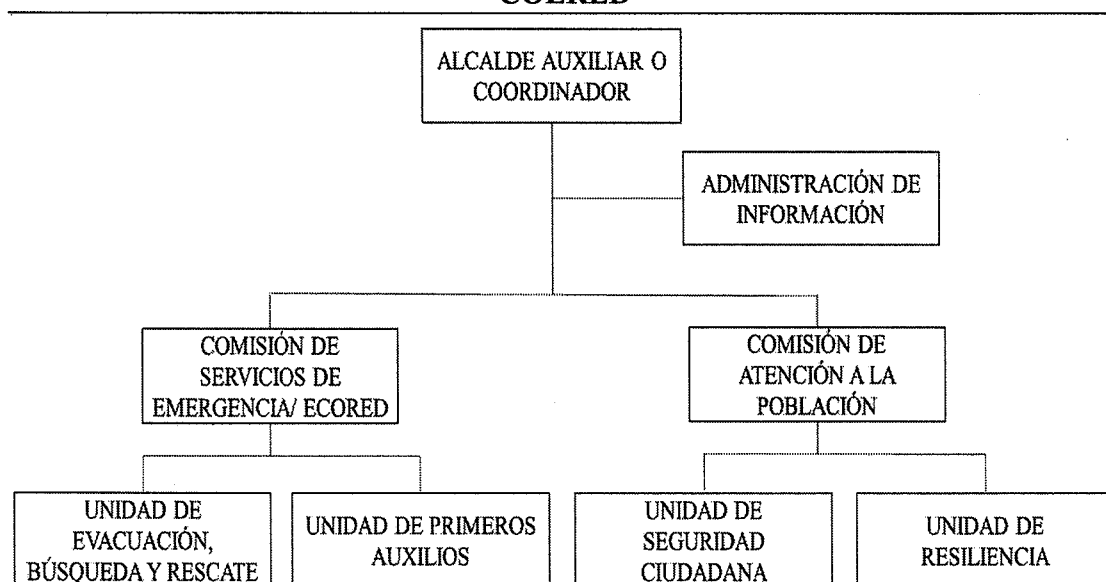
COLRED

ALCALDE AUXILIAR O COORDINADOR

ADMINISTRACIÓN DE INFORMACIÓN

COMISIÓN DE SERVICIOS DE EMERGENCIA/ ECORED

COMISIÓN DE ATENCIÓN A LA POBLACIÓN

UNIDAD DE EVACUACIÓN, BÚSQUEDA Y RESCATE

UNIDAD DE PRIMEROS AUXILIOS

UNIDAD DE SEGURIDAD CIUDADANA

UNIDAD DE RESILIENCIA